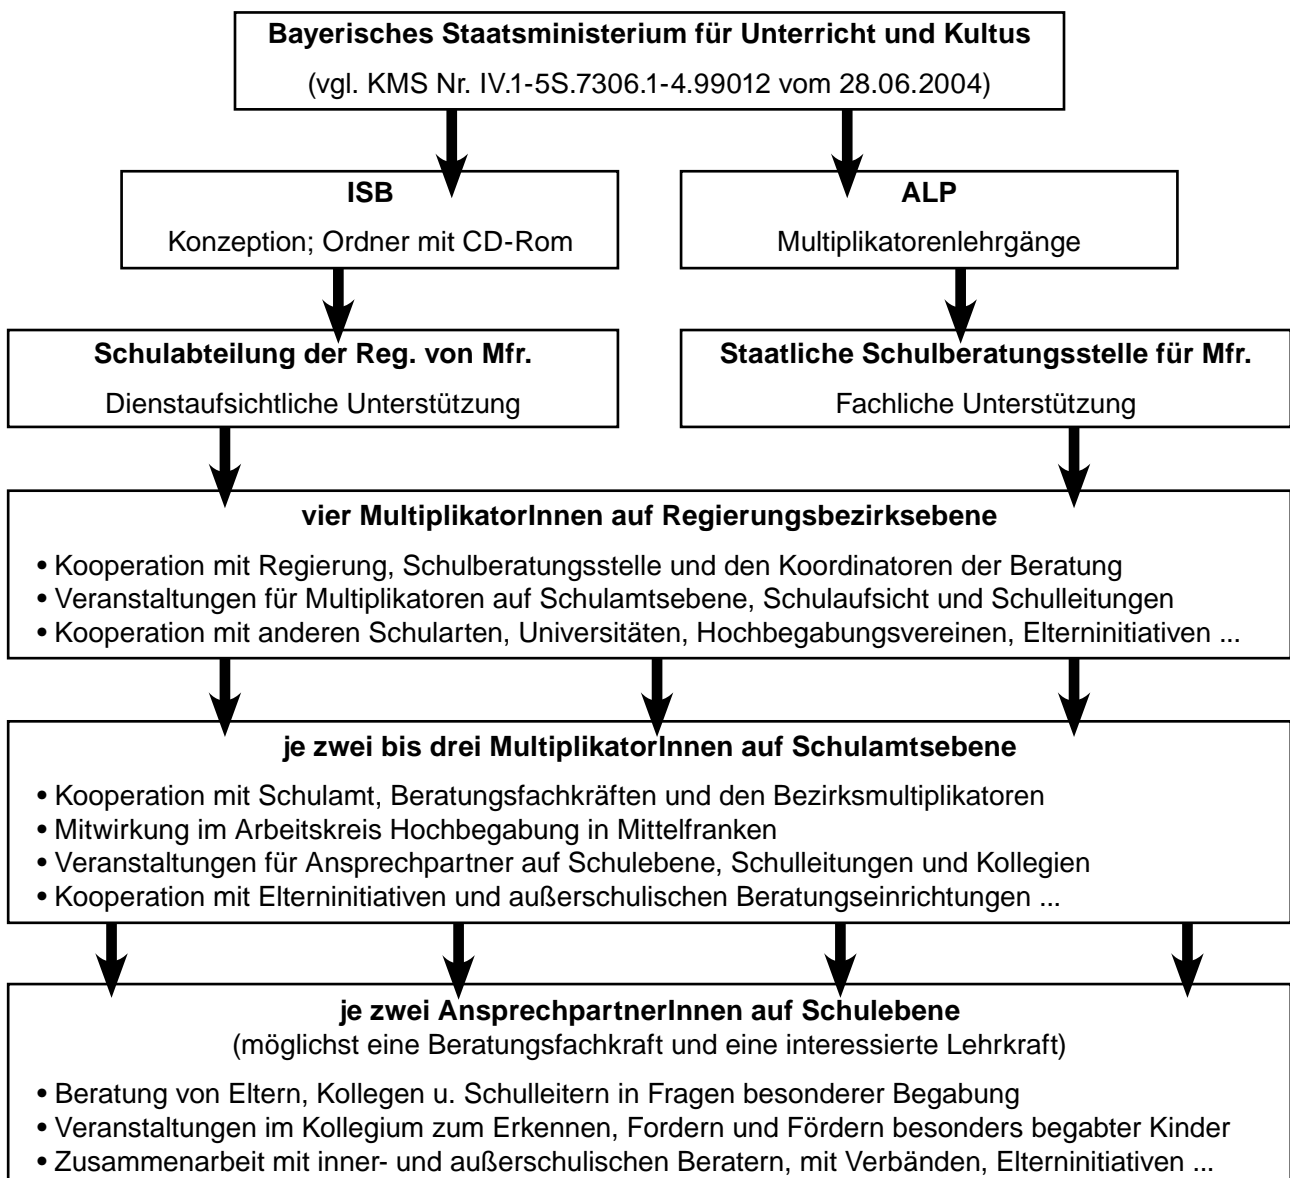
**Bayerisches Staatsministerium für Unterricht und Kultus**
(vgl. KMS Nr. IV.1-5S.7306.1-4.99012 vom 28.06.2004)

**ISB**
Konzeption; Ordner mit CD-Rom

**ALP**
Multiplikatorenlehrgänge

**Schulabteilung der Reg. von Mfr.**
Dienstaufsichtliche Unterstützung

**Staatliche Schulberatungsstelle für Mfr.**
Fachliche Unterstützung

**vier MultiplikatorInnen auf Regierungsbezirksebene**
• Kooperation mit Regierung, Schulberatungsstelle und den Koordinatoren der Beratung
• Veranstaltungen für Multiplikatoren auf Schulamtsebene, Schulaufsicht und Schulleitungen
• Kooperation mit anderen Schularten, Universitäten, Hochbegabungsvereinen, Elterninitiativen ...

**je zwei bis drei MultiplikatorInnen auf Schulamtsebene**
• Kooperation mit Schulamt, Beratungsfachkräften und den Bezirksmultiplikatoren
• Mitwirkung im Arbeitskreis Hochbegabung in Mittelfranken
• Veranstaltungen für Ansprechpartner auf Schulebene, Schulleitungen und Kollegien
• Kooperation mit Elterninitiativen und außerschulischen Beratungseinrichtungen ...

**je zwei AnsprechpartnerInnen auf Schulebene**
(möglichst eine Beratungsfachkraft und eine interessierte Lehrkraft)
• Beratung von Eltern, Kollegen u. Schulleitern in Fragen besonderer Begabung
• Veranstaltungen im Kollegium zum Erkennen, Fordern und Fördern besonders begabter Kinder
• Zusammenarbeit mit inner- und außerschulischen Beratern, mit Verbänden, Elterninitiativen ...